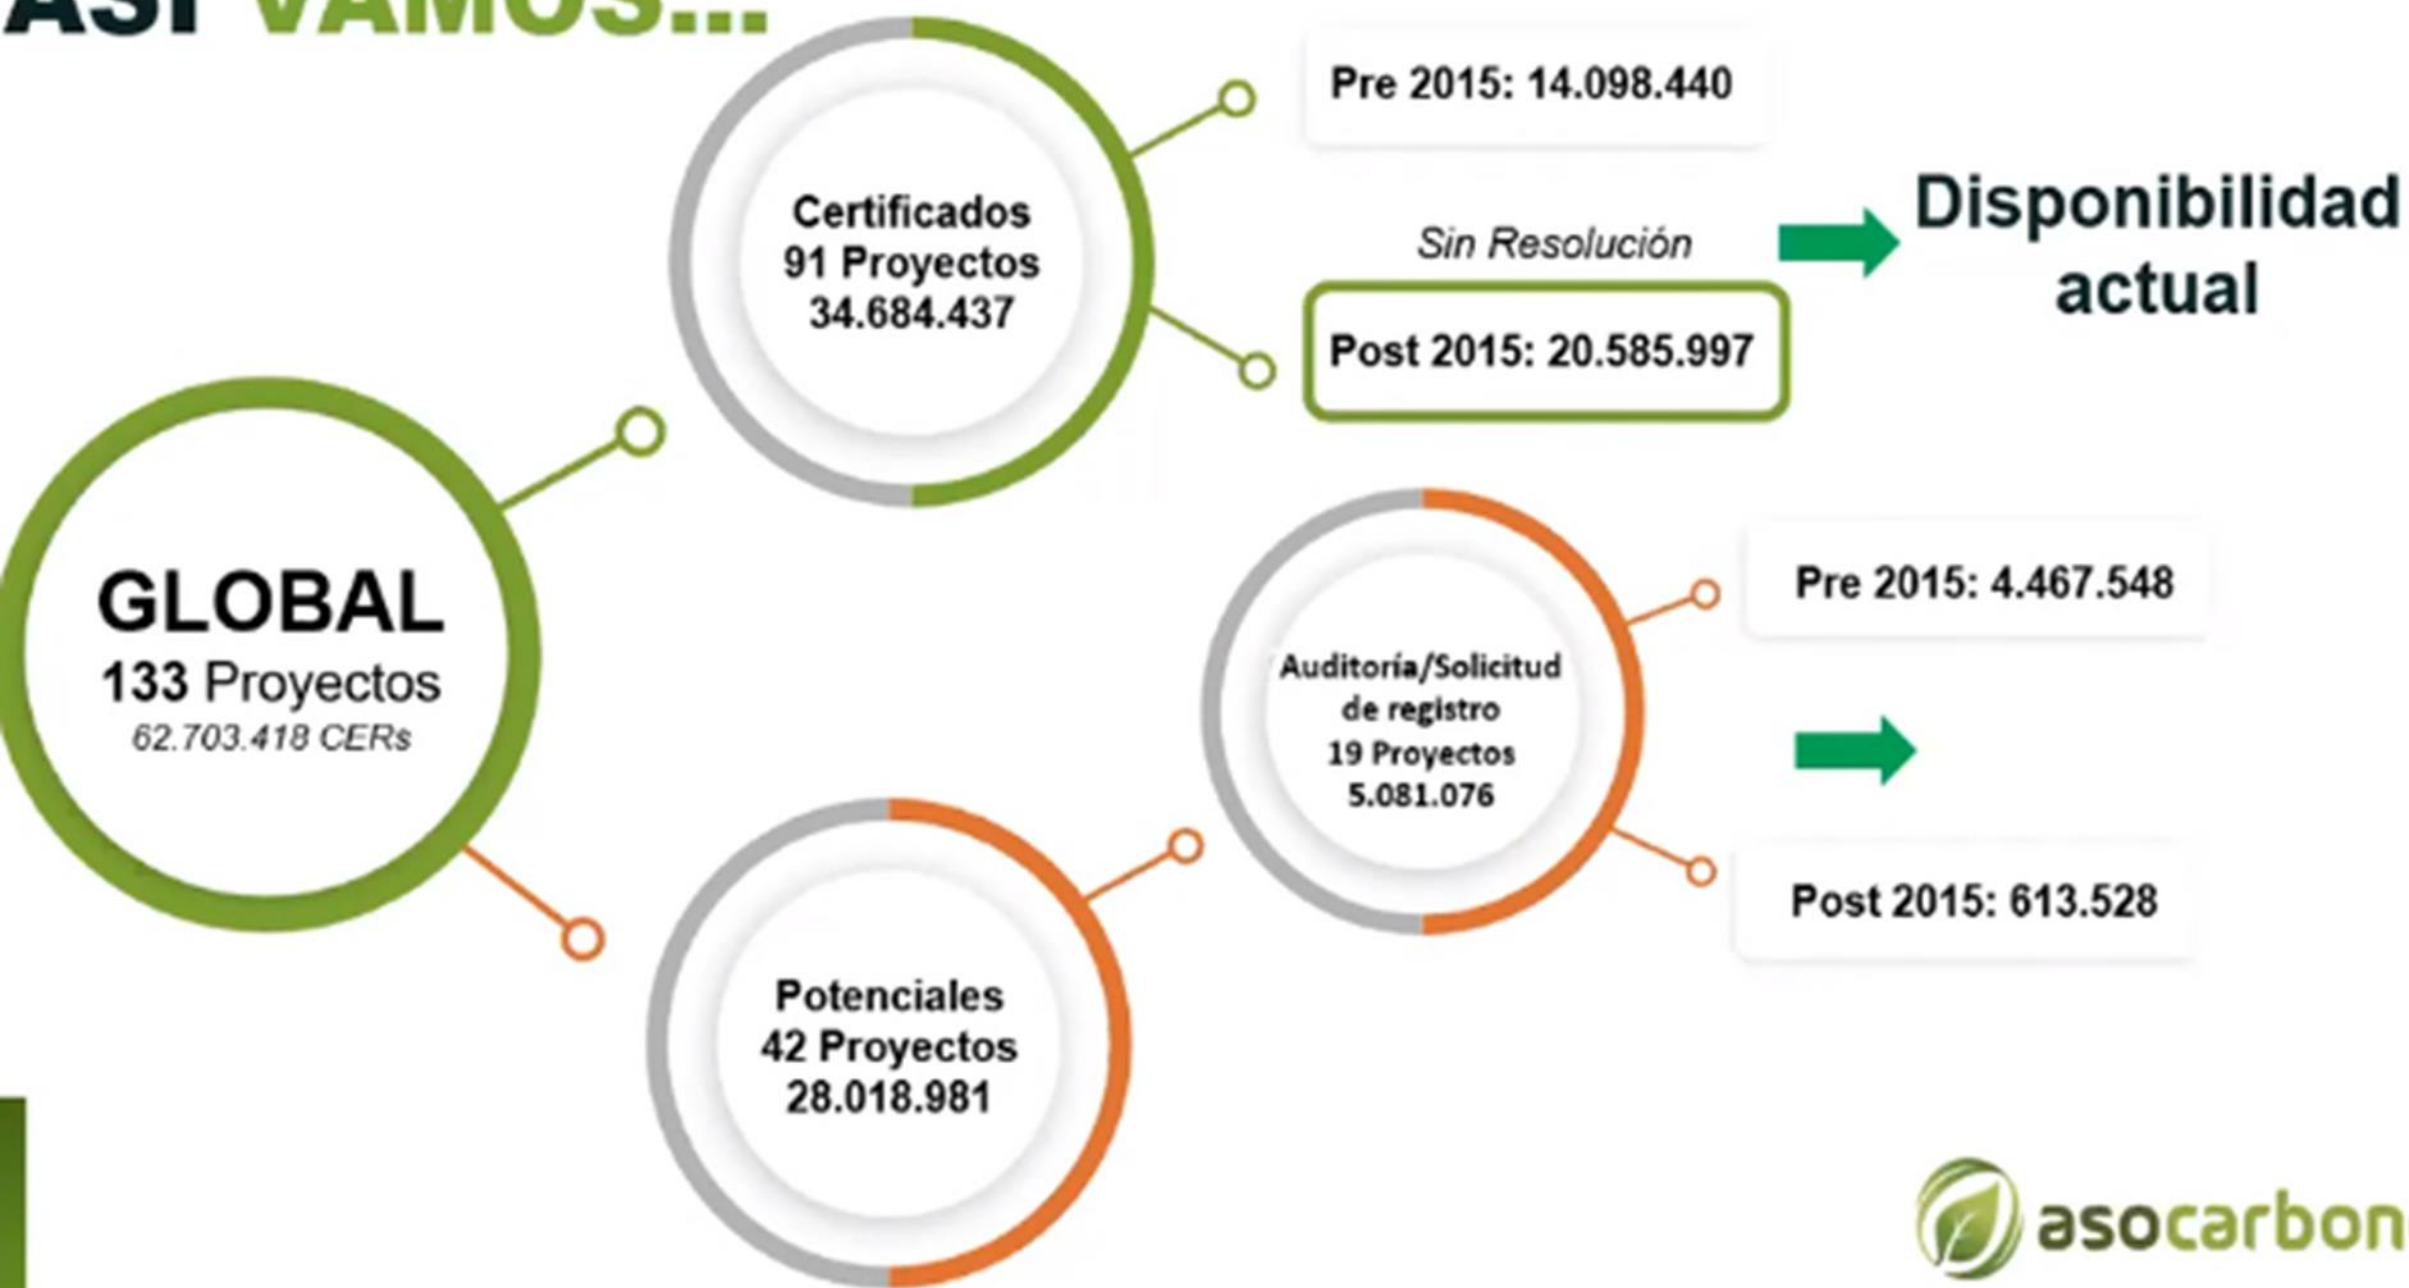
ASÍ VAMOS...

GLOBAL
133 Proyectos
62.703.418 CERs

Certificados
91 Proyectos
34.684.437

Pre 2015: 14.098.440

Sin Resolución

Post 2015: 20.585.997

Disponibilidad actual

Auditoría/Solicitud de registro
19 Proyectos
5.081.076

Pre 2015: 4.467.548

Post 2015: 613.528

Potenciales
42 Proyectos
28.018.981

asocarbon